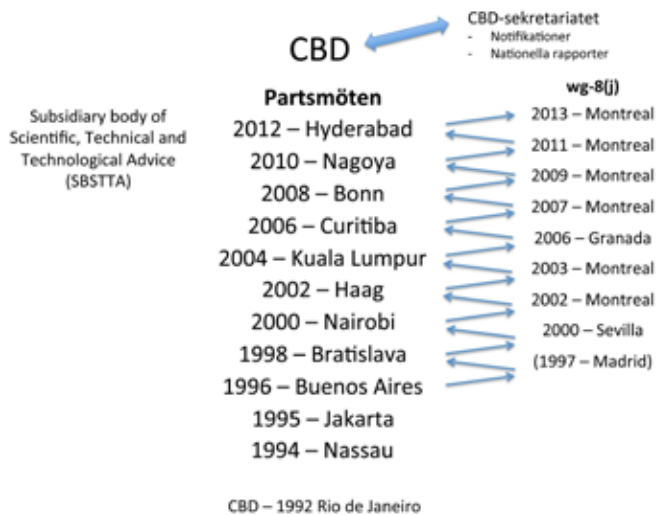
CBD

CBD-sekretariatet
- Notifikationer
- Nationella rapporter

Subsidiary body of Scientific, Technical and Technological Advice (SBSTTA)

Partsmöten
2012 – Hyderabad
2010 – Nagoya
2008 – Bonn
2006 – Curitiba
2004 – Kuala Lumpur
2002 – Haag
2000 – Nairobi
1998 – Bratislava
1996 – Buenos Aires
1995 – Jakarta
1994 – Nassau

wg-8(j)
2013 – Montreal
2011 – Montreal
2009 – Montreal
2007 – Montreal
2006 – Granada
2003 – Montreal
2002 – Montreal
2000 – Sevilla
(1997 – Madrid)

CBD – 1992 Rio de Janeiro